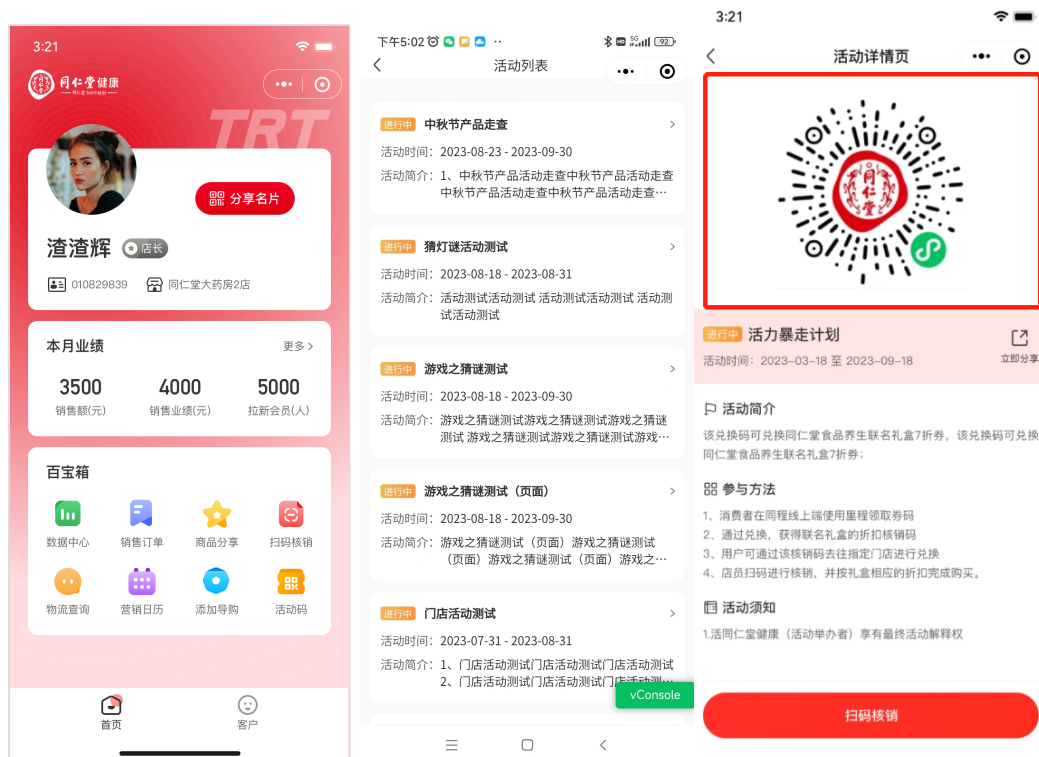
3:21

同仁堂健康

TRT

分享名片

渣渣辉 店长

010829839 同仁堂大药房2店

本月业绩 更多 >

| 3500 | 4000 | 5000 |
|---|---|---|
| 销售额(元) | 销售业绩(元) | 拉新会员(人) |

百宝箱

数据中心 销售订单 商品分享 扫码核销

物流查询 营销日历 添加导购 活动码

首页 客户

下午5:02

活动列表

进行中 中秋节产品走查
活动时间：2023-08-23 - 2023-09-30
活动简介：1、中秋节产品活动走查中秋节产品活动走查中秋节产品活动走查中秋节产品活动走查…

进行中 猜灯谜活动测试
活动时间：2023-08-18 - 2023-08-31
活动简介：活动测试活动测试 活动测试活动测试 活动测试活动测试

进行中 游戏之猜谜测试
活动时间：2023-08-18 - 2023-09-30
活动简介：游戏之猜谜测试游戏之猜谜测试游戏之猜谜测试 游戏之猜谜测试游戏之猜谜测试游戏…

进行中 游戏之猜谜测试（页面）
活动时间：2023-08-18 - 2023-09-30
活动简介：游戏之猜谜测试（页面）游戏之猜谜测试（页面）游戏之猜谜测试（页面）游戏之…

进行中 门店活动测试
活动时间：2023-07-31 - 2023-08-31
活动简介：1、门店活动测试门店活动测试门店活动测试 2、门店活动测试门店活动测试门店活动测…

vConsole

3:21

活动详情页

进行中 活力暴走计划
活动时间：2023-03-18 至 2023-09-18
立即分享

活动简介
该兑换码可兑换同仁堂食品养生联名礼盒7折券，该兑换码可兑换同仁堂食品养生联名礼盒7折券；

参与方法
1、消费者在同程线上端使用里程领取券码
2、通过兑换，获得联名礼盒的折扣核销码
3、用户可通过该核销码去往指定门店进行兑换
4、店员扫码进行核销，并按礼盒相应的折扣完成购买。

活动须知
1.活同仁堂健康（活动举办者）享有最终活动解释权

扫码核销